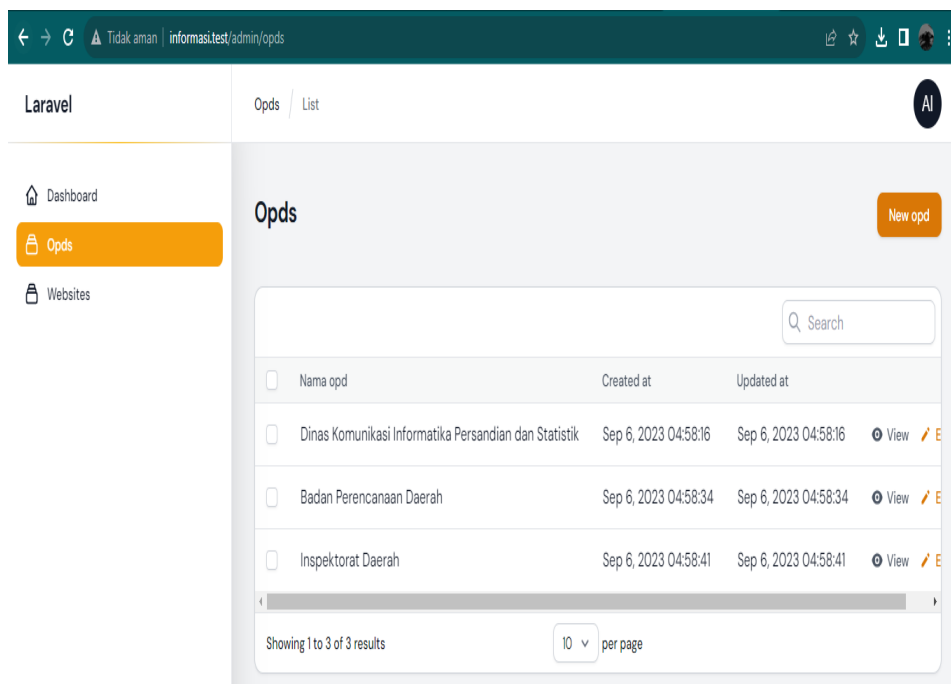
Tidak aman | informasi.test/admin/opds

Laravel

Opds / List

AI

Dashboard
Opds
Websites

Opds

New opd

Search

| | Nama opd | Created at | Updated at | |
|---|---|---|---|---|
| | Dinas Komunikasi Informatika Persandian dan Statistik | Sep 6, 2023 04:58:16 | Sep 6, 2023 04:58:16 | View E |
| | Badan Perencanaan Daerah | Sep 6, 2023 04:58:34 | Sep 6, 2023 04:58:34 | View E |
| | Inspektorat Daerah | Sep 6, 2023 04:58:41 | Sep 6, 2023 04:58:41 | View E |

Showing 1 to 3 of 3 results

10 per page